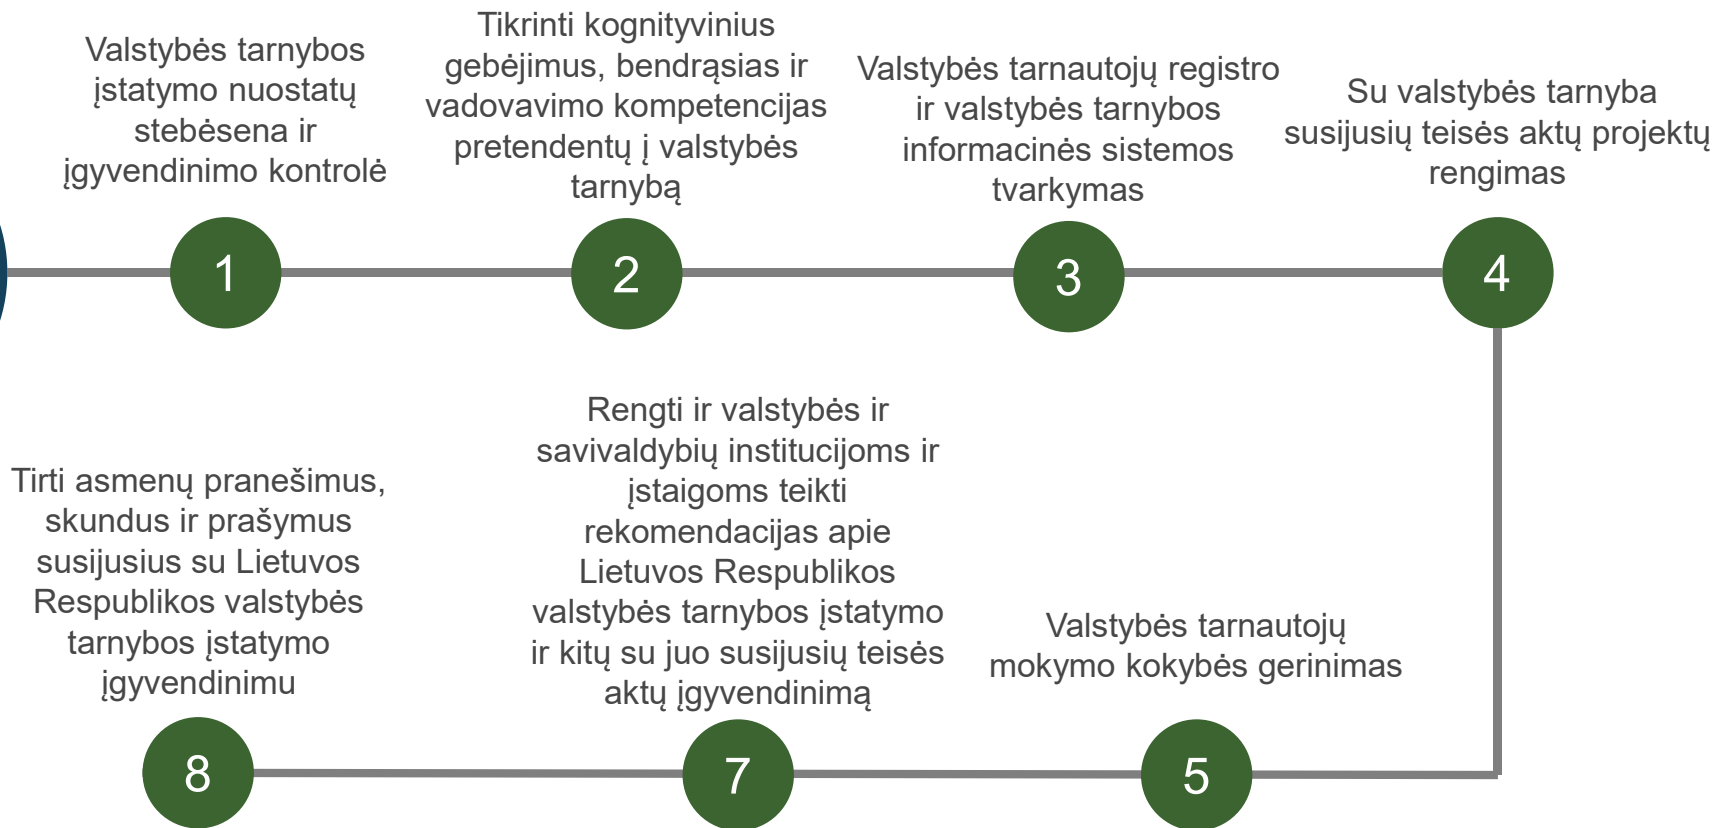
Valstybės tarnybos įstatymo nuostatų stebėsena ir įgyvendinimo kontrolė

1

Tikrinti kognityvinius gebėjimus, bendrąsias ir vadovavimo kompetencijas pretendentų į valstybės tarnybą

2

Valstybės tarnautojų registro ir valstybės tarnybos informacinės sistemos tvarkymas

3

Su valstybės tarnyba susijusių teisės aktų projektų rengimas

4

Tirti asmenų pranešimus, skundus ir prašymus susijusius su Lietuvos Respublikos valstybės tarnybos įstatymo įgyvendinimu

8

Rengti ir valstybės ir savivaldybių institucijoms ir įstaigoms teikti rekomendacijas apie Lietuvos Respublikos valstybės tarnybos įstatymo ir kitų su juo susijusių teisės aktų įgyvendinimą

7

Valstybės tarnautojų mokymo kokybės gerinimas

5